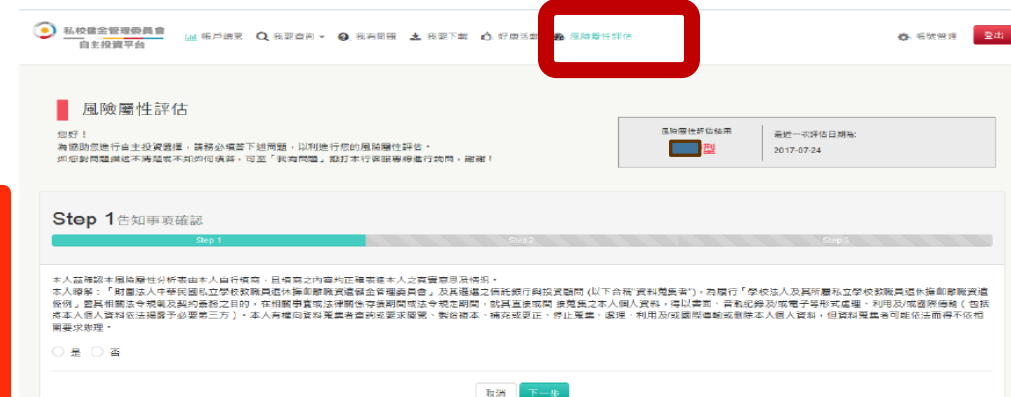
私校退撫儲金管理委員會
自主投資平台

帳戶總覽　我要查詢　我有問題　我要下載　好康活動　風險屬性評估　帳號管理　登出

風險屬性評估

您好！
為協助您進行自主投資選擇，請務必填寫下述問題，以利進行您的風險屬性評估。
如您對問題描述不清楚或不知如何填答，可至「我有問題」處打本行客服專線進行詢問，謝謝！

風險屬性評估結果
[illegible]型

最近一次評估日期為:
2017-07-24

Step 1 告知事項確認

Step 1　Step 2　Step 3

本人茲確認本風險屬性分析表由本人自行填寫，且填寫之內容均正確表達本人之真實意思與情況。
本人瞭解：「財團法人中華民國私立學校教職員退休撫卹離職資遣儲金管理委員會」及其選任之信託銀行與投資顧問（以下合稱"資料蒐集者"），為履行「學校法人及其所屬私立學校教職員退休撫卹離職資遣條例」暨其相關法令規範及契約委託之目的，在相關事實或法律關係存續期間或法令規定期間，就其直接或間接蒐集之本人個人資料，得以書面、音訊紀錄及/或電子等形式處理、利用及/或國際傳輸（包括將本人個人資料依法揭露予必要第三方）。本人有權向資料蒐集者查詢或要求閱覽、製給複本、補充或更正、停止蒐集、處理、利用及/或國際傳輸或刪除本人個人資料，但資料蒐集者可能依法而得不依相關要求辦理。

是　否

取消　下一步